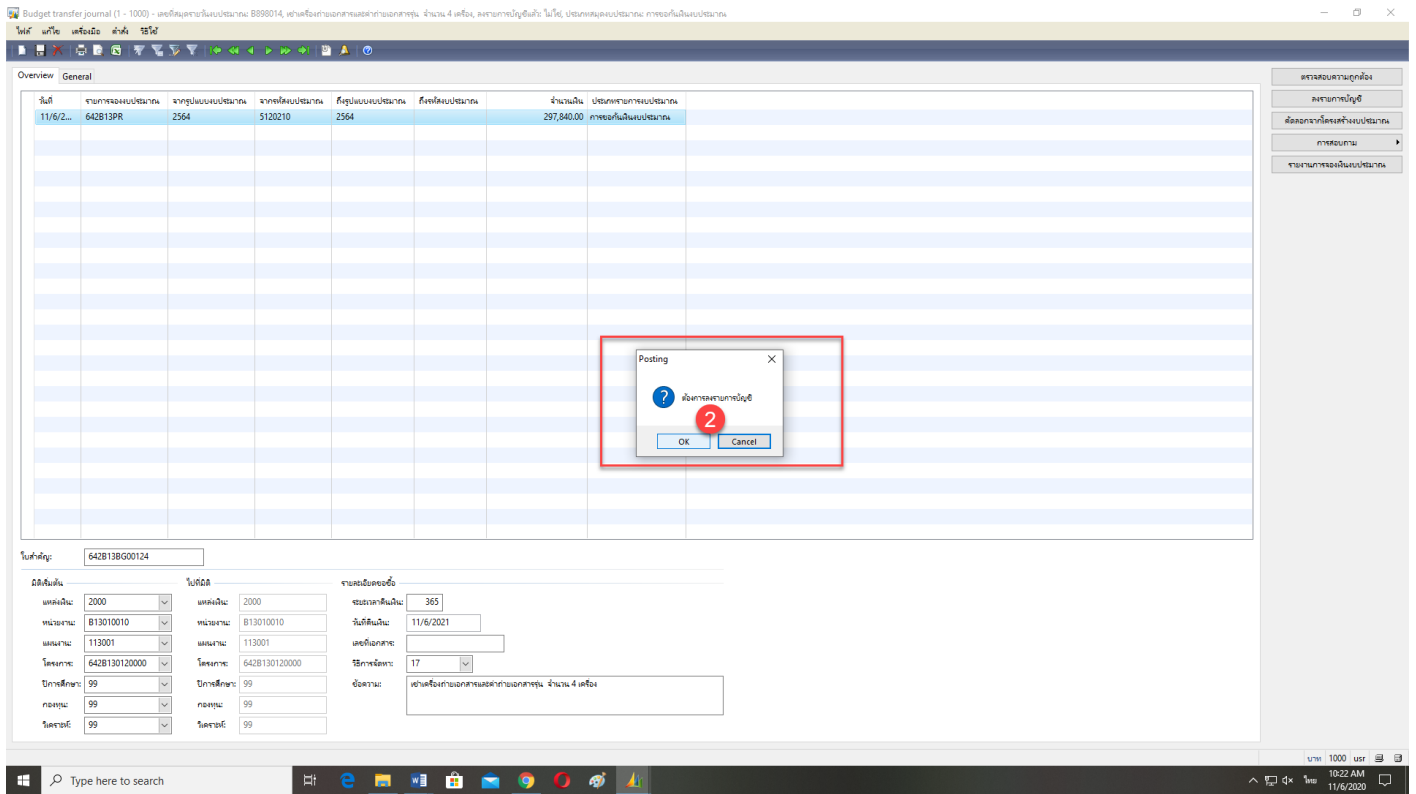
Budget transfer journal (1 - 1000) - เลขที่สมุดรายวันงบประมาณ: B898014, เช่าเครื่องถ่ายเอกสารและค่าถ่ายเอกสารรุ่น จำนวน 4 เครื่อง, ลงรายการบัญชีแล้ว: ไม่ใช่, ประเภทสมุดงบประมาณ: การขอกันเงินงบประมาณ

ไฟล์ แก้ไข เครื่องมือ คำสั่ง วิธีใช้

Overview General

| วันที่ | รายการจองงบประมาณ | จากรูปแบบงบประมาณ | จากรหัสงบประมาณ | ถึงรูปแบบงบประมาณ | ถึงรหัสงบประมาณ | จำนวนเงิน | ประเภทรายการงบประมาณ |
|---|---|---|---|---|---|---|---|
| 11/6/2... | 642B13PR | 2564 | 5120210 | 2564 | | 297,840.00 | การขอกันเงินงบประมาณ |

ตรวจสอบความถูกต้อง
ลงรายการบัญชี
คัดลอกจากโครงสร้างงบประมาณ
การสอบถาม
รายงานการจองเงินงบประมาณ

Posting
ต้องการลงรายการบัญชี
2
OK Cancel

ใบสำคัญ: 642B13BG00124

มิติเริ่มต้น
แหล่งเงิน: 2000
หน่วยงาน: B13010010
แผนงาน: 113001
โครงการ: 642B130120000
ปีการศึกษา: 99
กองทุน: 99
วิเคราะห์: 99

ไปที่มิติ
แหล่งเงิน: 2000
หน่วยงาน: B13010010
แผนงาน: 113001
โครงการ: 642B130120000
ปีการศึกษา: 99
กองทุน: 99
วิเคราะห์: 99

รายละเอียดขอซื้อ
ระยะเวลาคืนเงิน: 365
วันที่คืนเงิน: 11/6/2021
เลขที่เอกสาร:
วิธีการจัดหา: 17
ข้อความ: เช่าเครื่องถ่ายเอกสารและค่าถ่ายเอกสารรุ่น จำนวน 4 เครื่อง

บาท 1000 usr

Type here to search
10:22 AM
11/6/2020
ไทย